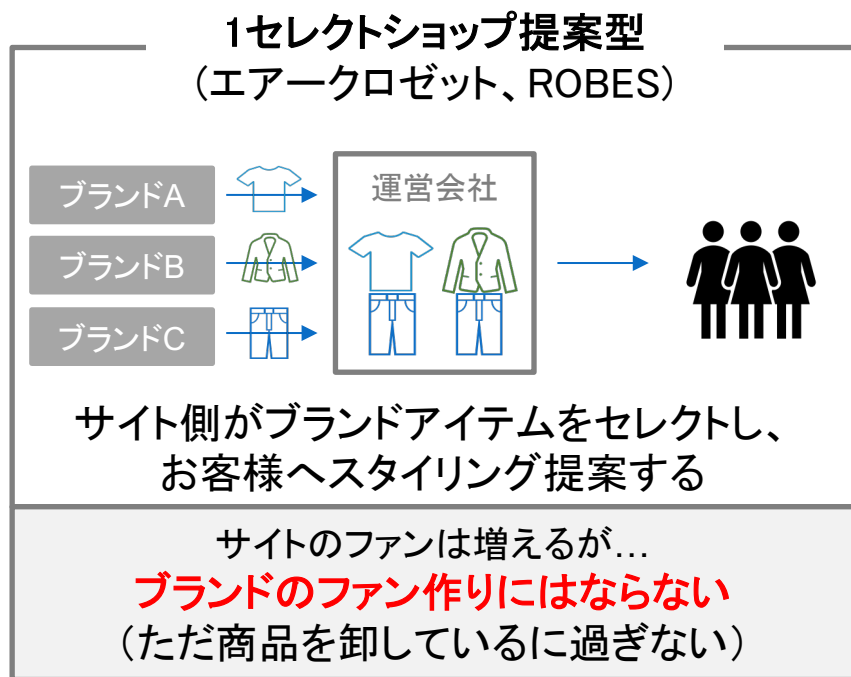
1セレクトショップ提案型
（エアークロゼット、ROBES）

ブランドA
ブランドB
ブランドC

運営会社

サイト側がブランドアイテムをセレクトし、お客様へスタイリング提案する

サイトのファンは増えるが…
ブランドのファン作りにはならない
（ただ商品を卸しているに過ぎない）